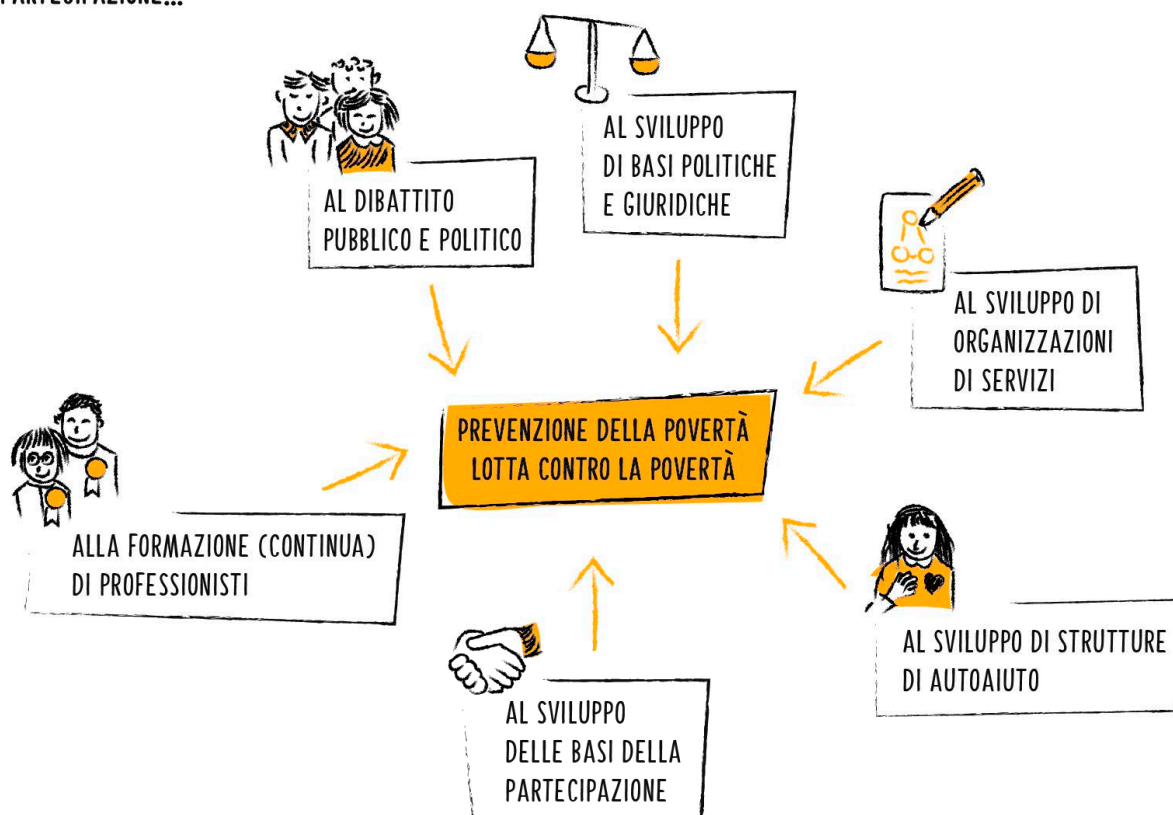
PARTECIPAZIONE...

AL DIBATTITO PUBBLICO E POLITICO

AL SVILUPPO DI BASI POLITICHE E GIURIDICHE

AL SVILUPPO DI ORGANIZZAZIONI DI SERVIZI

PREVENZIONE DELLA POVERTÀ
LOTTA CONTRO LA POVERTÀ

ALLA FORMAZIONE (CONTINUA) DI PROFESSIONISTI

AL SVILUPPO DI STRUTTURE DI AUTOAIUTO

AL SVILUPPO DELLE BASI DELLA PARTECIPAZIONE